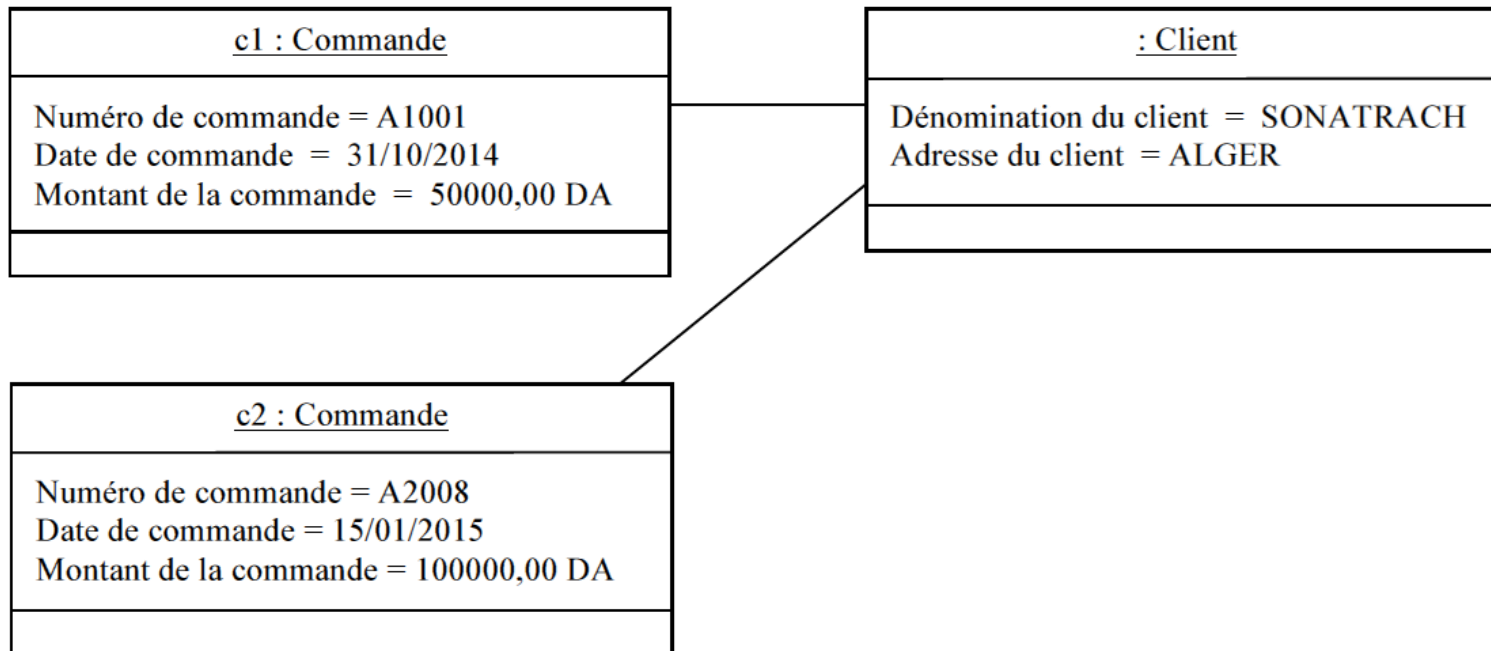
c1 : Commande

Numéro de commande = A1001
Date de commande = 31/10/2014
Montant de la commande = 50000,00 DA

: Client

Dénomination du client = SONATRACH
Adresse du client = ALGER

c2 : Commande

Numéro de commande = A2008
Date de commande = 15/01/2015
Montant de la commande = 100000,00 DA